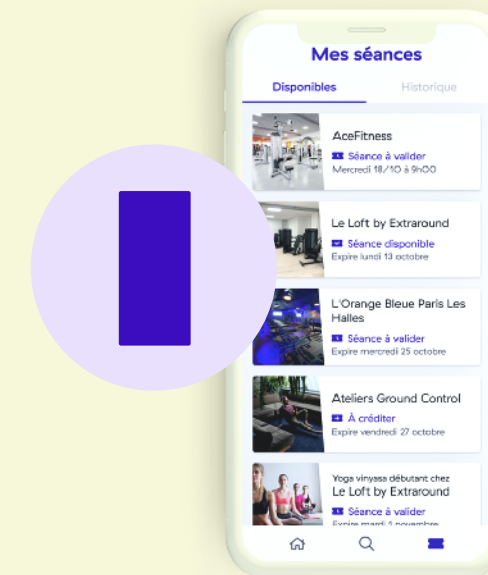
Mes séances

Disponibles

Historique

AceFitness

Séance à valider

Mercredi 18/10 à 9h00

Le Loft by Extraround

Séance disponible

Expire lundi 13 octobre

L'Orange Bleue Paris Les Halles

Séance à valider

Expire mercredi 25 octobre

Ateliers Ground Control

À créditer

Expire vendredi 27 octobre

Yoga vinyasa débutant chez

Le Loft by Extraround

Séance à valider

Expire mardi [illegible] novembre